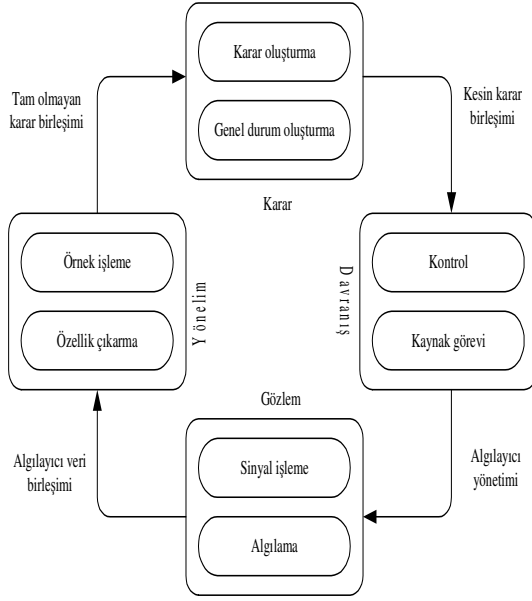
Karar oluşturma

Genel durum oluşturma

Karar

Tam olmayan karar birleşimi

Kesin karar birleşimi

Örnek işleme

Özellik çıkarma

Yönelim

Davranış

Kontrol

Kaynak görevi

Gözlem

Algılayıcı veri birleşimi

Algılayıcı yönetimi

Sinyal işleme

Algılama